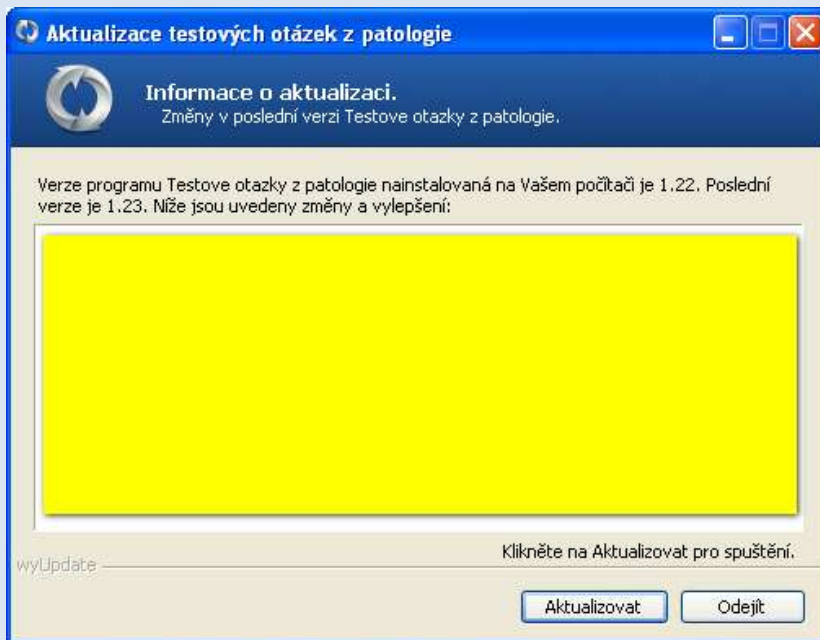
Aktualizace testových otázek z patologie

Informace o aktualizaci.
Změny v poslední verzi Testove otazky z patologie.

Verze programu Testove otazky z patologie nainstalovaná na Vašem počítači je 1.22. Poslední verze je 1.23. Níže jsou uvedeny změny a vylepšení:

Klikněte na Aktualizovat pro spuštění.

wyUpdate

Aktualizovat

Odejít